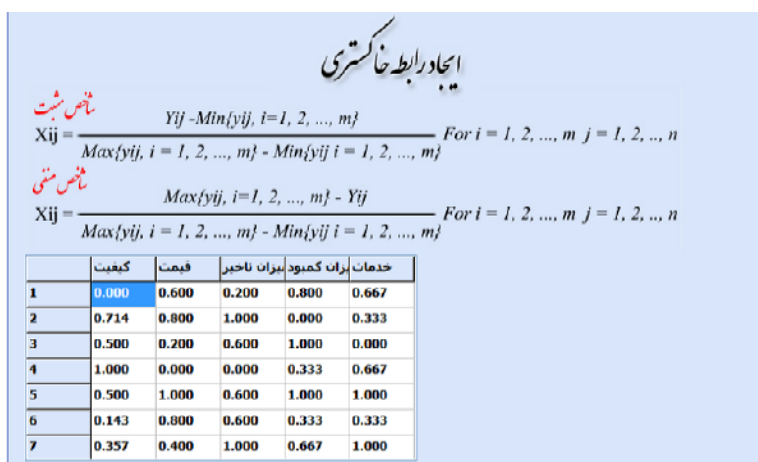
ایجاد رابطه خاکستری

شاخص مثبت

$Xij = \frac{Yij - Min\{yij, i=1, 2, ..., m\}}{Max\{yij, i = 1, 2, ..., m\} - Min\{yij\ i = 1, 2, ..., m\}}$ For $i = 1, 2, ..., m$ $j = 1, 2, .., n$

شاخص منفی

$Xij = \frac{Max\{yij, i=1, 2, ..., m\} - Yij}{Max\{yij, i = 1, 2, ..., m\} - Min\{yij\ i = 1, 2, ..., m\}}$ For $i = 1, 2, ..., m$ $j = 1, 2, .., n$

| | کیفیت | قیمت | میزان تاخیر | میزان کمبود | خدمات |
|---|---|---|---|---|---|
| 1 | 0.000 | 0.600 | 0.200 | 0.800 | 0.667 |
| 2 | 0.714 | 0.800 | 1.000 | 0.000 | 0.333 |
| 3 | 0.500 | 0.200 | 0.600 | 1.000 | 0.000 |
| 4 | 1.000 | 0.000 | 0.000 | 0.333 | 0.667 |
| 5 | 0.500 | 1.000 | 0.600 | 1.000 | 1.000 |
| 6 | 0.143 | 0.800 | 0.600 | 0.333 | 0.333 |
| 7 | 0.357 | 0.400 | 1.000 | 0.667 | 1.000 |